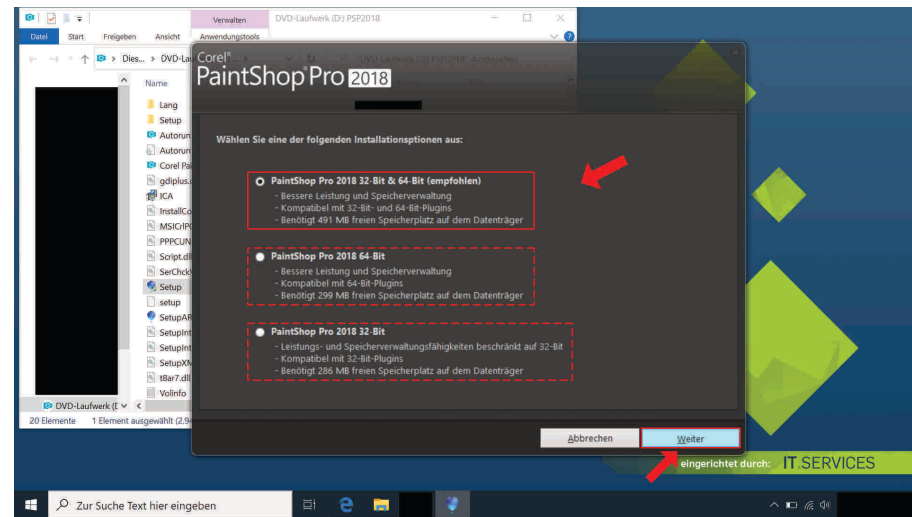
Verwalten DVD-Laufwerk (D:) PSP2018

Datei Start Freigeben Ansicht Anwendungstools

Dies... › DVD-Lau

Name

Lang
Setup
Autorun
Autorun
Corel Pa
gdiplus.
ICA
InstallCo
MSICrIPC
PPPCUN
Script.dl
SerChck
Setup
setup
SetupAR
SetupInt
SetupInt
SetupXM
tBar7.dll
VolInfo

DVD-Laufwerk (D

20 Elemente 1 Element ausgewählt (2,9

Corel PaintShop Pro 2018

Wählen Sie eine der folgenden Installationsptionen aus:

PaintShop Pro 2018 32-Bit & 64-Bit (empfohlen)
- Bessere Leistung und Speicherverwaltung
- Kompatibel mit 32-Bit- und 64-Bit-Plugins
- Benötigt 491 MB freien Speicherplatz auf dem Datenträger

PaintShop Pro 2018 64-Bit
- Bessere Leistung und Speicherverwaltung
- Kompatibel mit 64-Bit-Plugins
- Benötigt 299 MB freien Speicherplatz auf dem Datenträger

PaintShop Pro 2018 32-Bit
- Leistungs- und Speicherverwaltungsfähigkeiten beschränkt auf 32-Bit
- Kompatibel mit 32-Bit-Plugins
- Benötigt 286 MB freien Speicherplatz auf dem Datenträger

Abbrechen Weiter

eingerichtet durch: IT SERVICES

Zur Suche Text hier eingeben